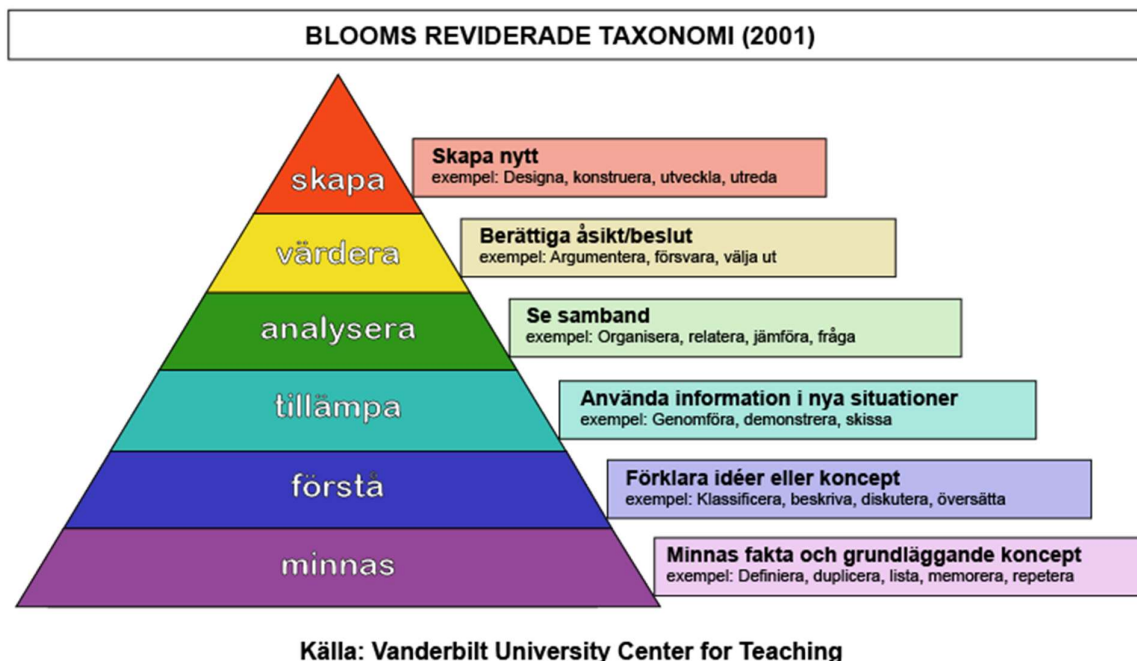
BLOOMS REVIDERADE TAXONOMI (2001)

skapa

Skapa nytt
exempel: Designa, konstruera, utveckla, utreda

värdera

Berättiga åsikt/beslut
exempel: Argumentera, försvara, välja ut

analysera

Se samband
exempel: Organisera, relatera, jämföra, fråga

tillämpa

Använda information i nya situationer
exempel: Genomföra, demonstrera, skissa

förstå

Förklara idéer eller koncept
exempel: Klassificera, beskriva, diskutera, översätta

minnas

Minnas fakta och grundläggande koncept
exempel: Definiera, duplicera, lista, memorera, repetera

Källa: Vanderbilt University Center for Teaching